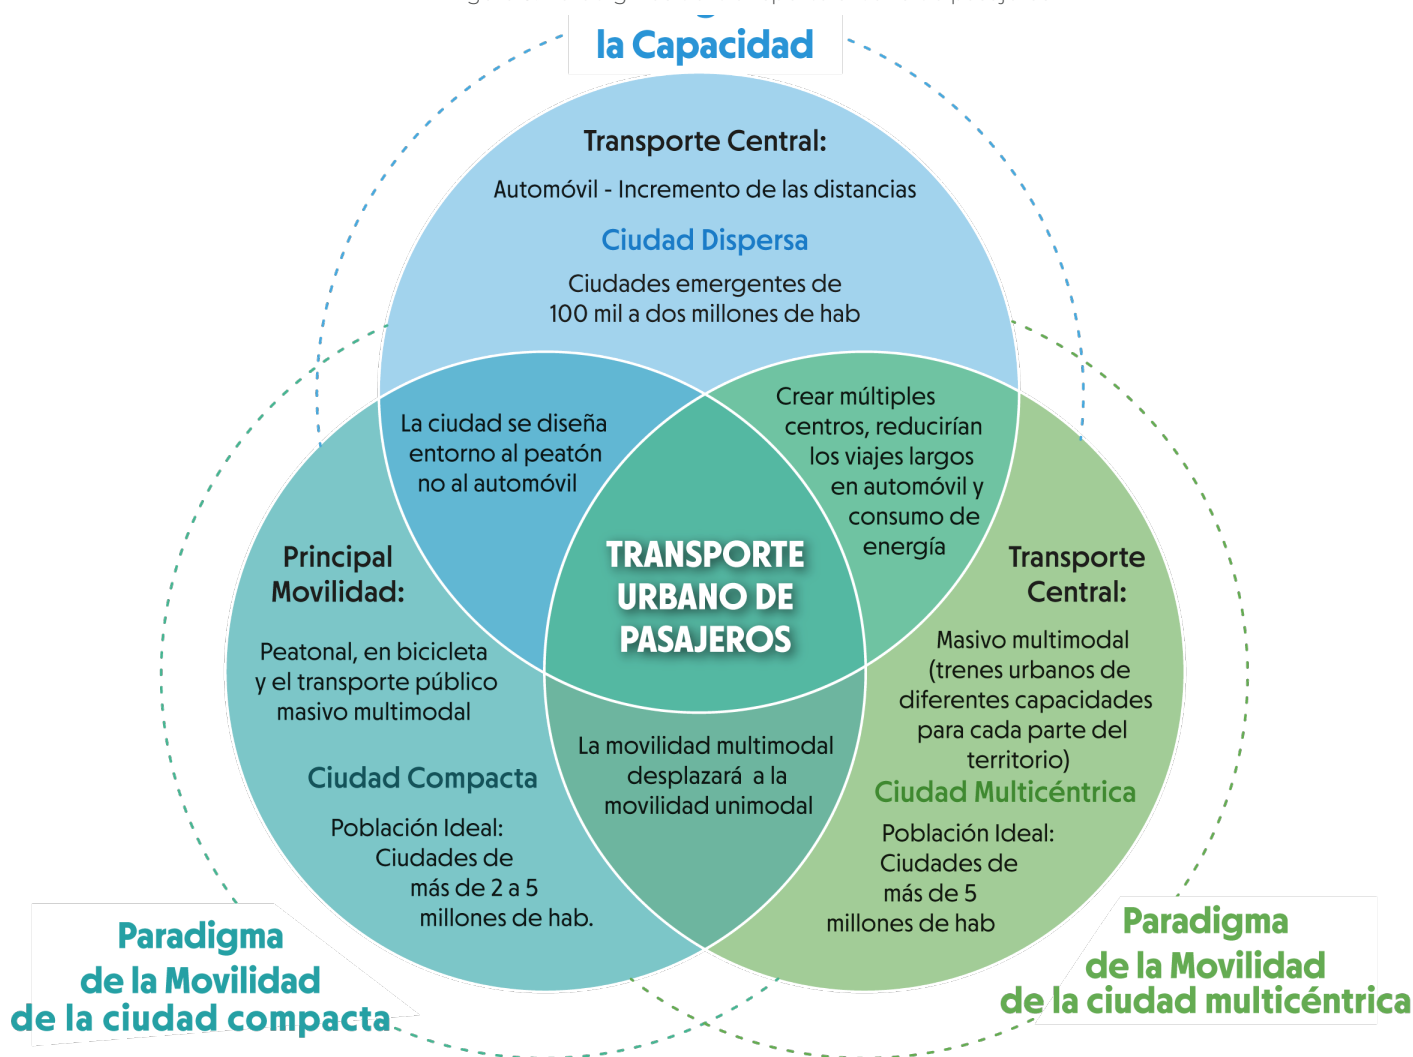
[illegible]

la Capacidad

Transporte Central:

Automóvil - Incremento de las distancias

Ciudad Dispersa

Ciudades emergentes de 100 mil a dos millones de hab

La ciudad se diseña entorno al peatón no al automóvil

Crear múltiples centros, reducirían los viajes largos en automóvil y consumo de energía

TRANSPORTE URBANO DE PASAJEROS

Principal Movilidad:

Peatonal, en bicicleta y el transporte público masivo multimodal

Ciudad Compacta

Población Ideal: Ciudades de más de 2 a 5 millones de hab.

La movilidad multimodal desplazará a la movilidad unimodal

Transporte Central:

Masivo multimodal (trenes urbanos de diferentes capacidades para cada parte del territorio)

Ciudad Multicéntrica

Población Ideal: Ciudades de más de 5 millones de hab

Paradigma de la Movilidad de la ciudad compacta

Paradigma de la Movilidad de la ciudad multicéntrica